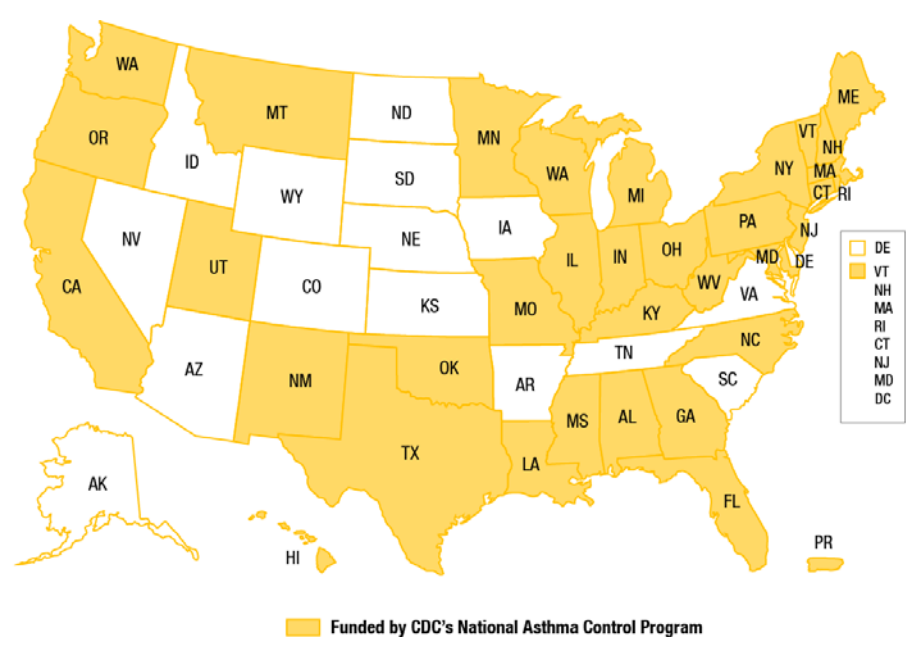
WA
MT
ND
MN
ME
OR
ID
SD
WA
MI
VT
NH
NY
MA
CT
RI
WY
IA
PA
NJ
NV
NE
DE
UT
IL
IN
OH
MD
DE
CA
CO
VT
NH
MA
RI
CT
NJ
MD
DC
KS
MO
WV
VA
KY
AZ
NM
OK
AR
TN
NC
SC
MS
AL
GA
TX
LA
AK
FL
HI
PR

Funded by CDC's National Asthma Control Program